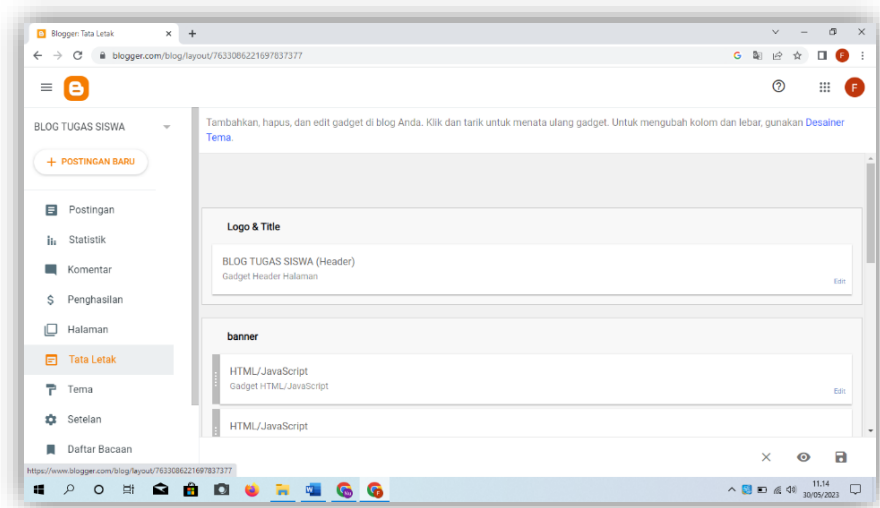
Blogger: Tata Letak
blogger.com/blog/layout/7633086221697837377

BLOG TUGAS SISWA
+ POSTINGAN BARU
Postingan
Statistik
Komentar
Penghasilan
Halaman
Tata Letak
Tema
Setelan
Daftar Bacaan

Tambahkan, hapus, dan edit gadget di blog Anda. Klik dan tarik untuk menata ulang gadget. Untuk mengubah kolom dan lebar, gunakan Desainer Tema.

Logo & Title
BLOG TUGAS SISWA (Header)
Gadget Header Halaman
Edit

banner
HTML/JavaScript
Gadget HTML/JavaScript
Edit
HTML/JavaScript

https://www.blogger.com/blog/layout/7633086221697837377

11.14
30/05/2023